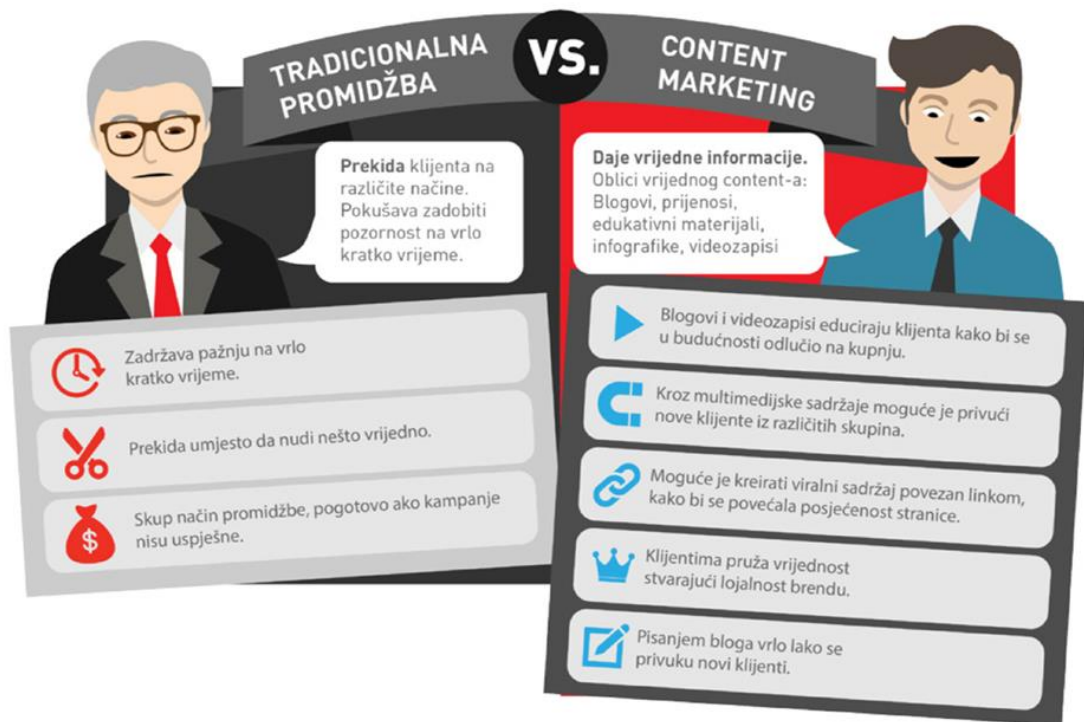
TRADICIONALNA PROMIDŽBA

VS.

CONTENT MARKETING

Prekida klijenta na različite načine. Pokušava zadobiti pozornost na vrlo kratko vrijeme.

Daje vrijedne informacije. Oblici vrijednog content-a: Blogovi, prijenosi, edukativni materijali, infografike, videozapisi

Zadržava pažnju na vrlo kratko vrijeme.

Prekida umjesto da nudi nešto vrijedno.

Skup način promidžbe, pogotovo ako kampanje nisu uspješne.

Blogovi i videozapisi educiraju klijenta kako bi se u budućnosti odlučio na kupnju.

Kroz multimedijske sadržaje moguće je privući nove klijente iz različitih skupina.

Moguće je kreirati viralni sadržaj povezan linkom, kako bi se povećala posjećenost stranice.

Klijentima pruža vrijednost stvarajući lojalnost brendu.

Pisanjem bloga vrlo lako se privuku novi klijenti.